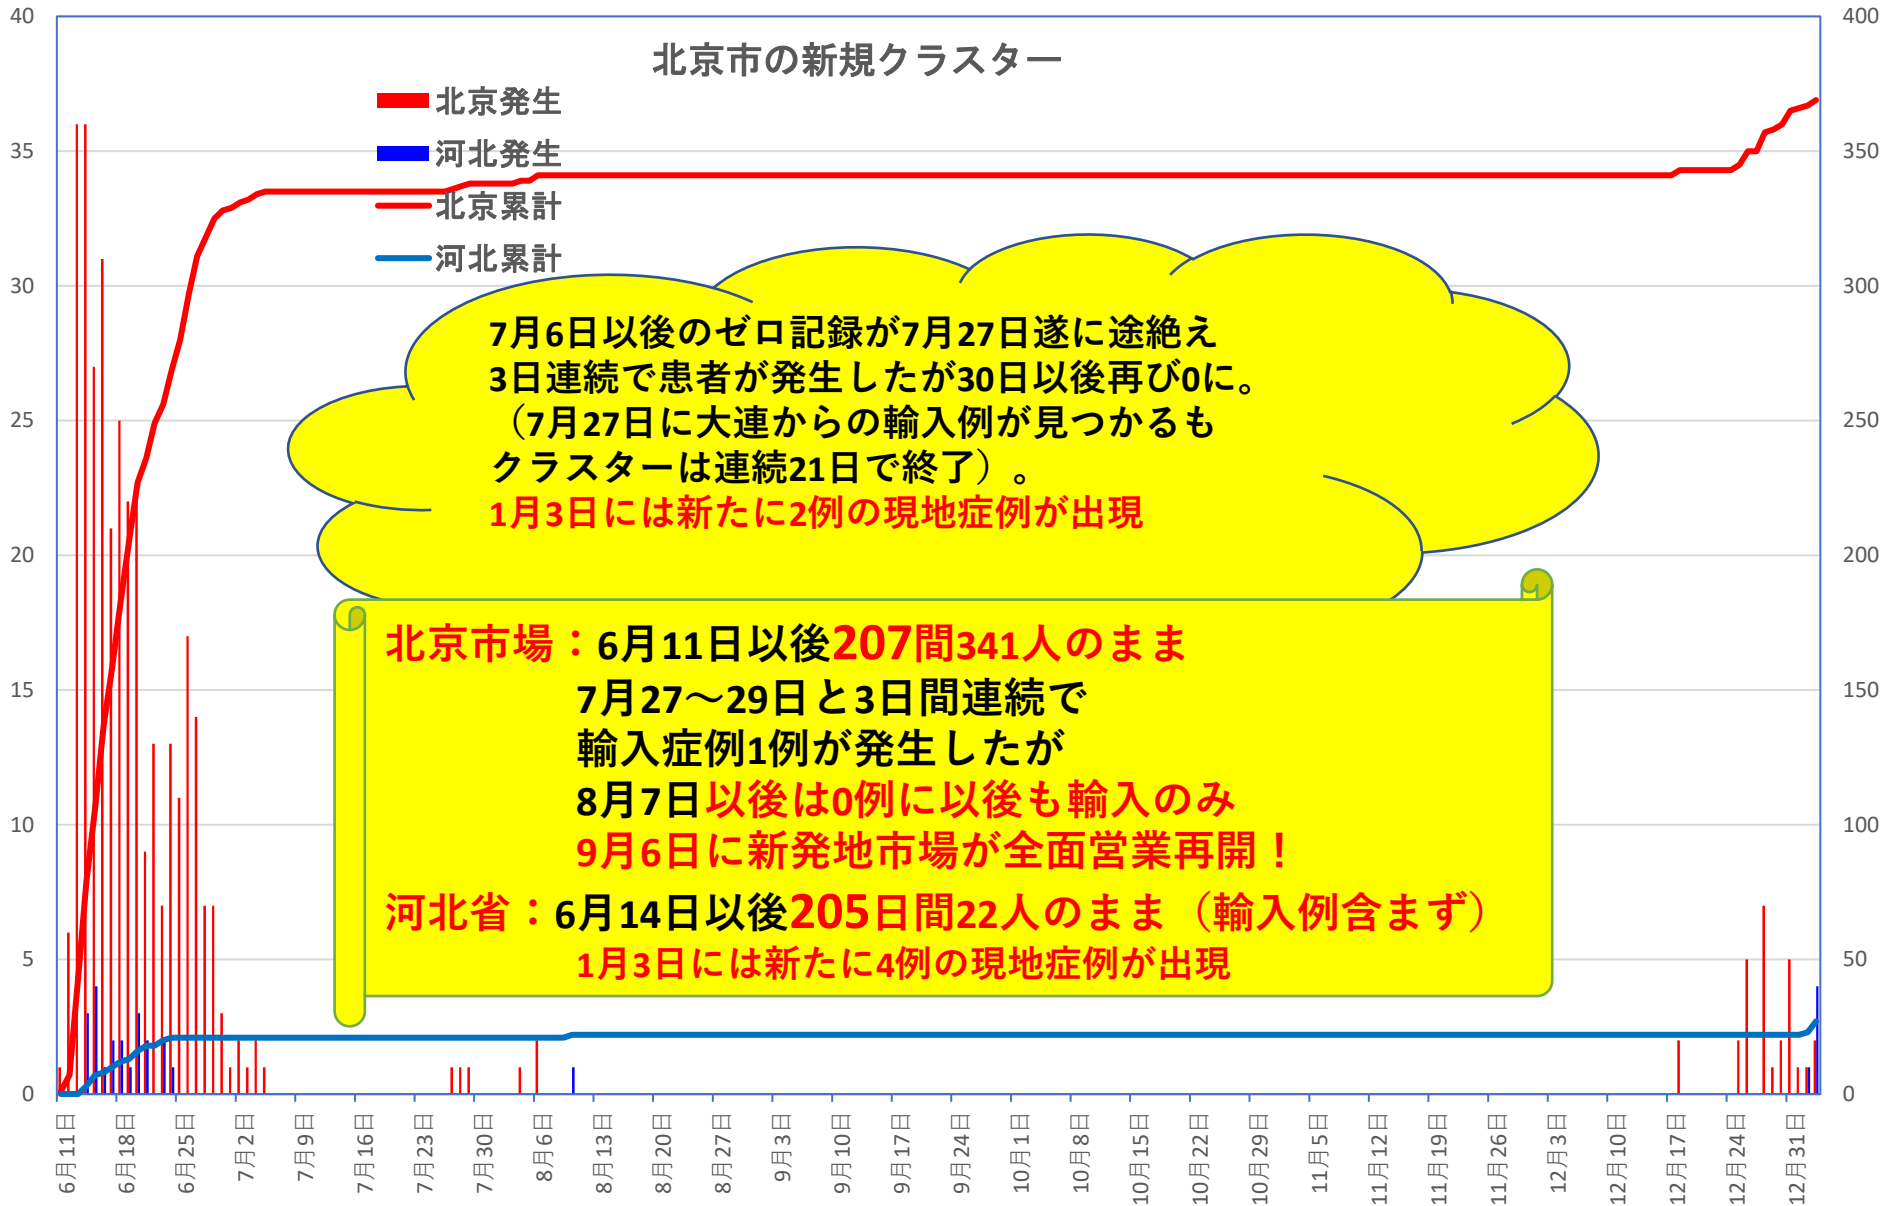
北京市の新規クラスター

北京発生
河北発生
北京累計
河北累計

7月6日以後のゼロ記録が7月27日遂に途絶え
3日連続で患者が発生したが30日以後再び0に。
（7月27日に大連からの輸入例が見つかるも
クラスターは連続21日で終了）。
1月3日には新たに2例の現地症例が出現

北京市場：6月11日以後207間341人のまま
7月27～29日と3日間連続で
輸入症例1例が発生したが
8月7日以後は0例に以後も輸入のみ
9月6日に新発地市場が全面営業再開！
河北省：6月14日以後205日間22人のまま（輸入例含まず）
1月3日には新たに4例の現地症例が出現

40
35
30
25
20
15
10
5
0

400
350
300
250
200
150
100
50
0

6月11日
6月18日
6月25日
7月2日
7月9日
7月16日
7月23日
7月30日
8月6日
8月13日
8月20日
8月27日
9月3日
9月10日
9月17日
9月24日
10月1日
10月8日
10月15日
10月22日
10月29日
11月5日
11月12日
11月19日
11月26日
12月3日
12月10日
12月17日
12月24日
12月31日